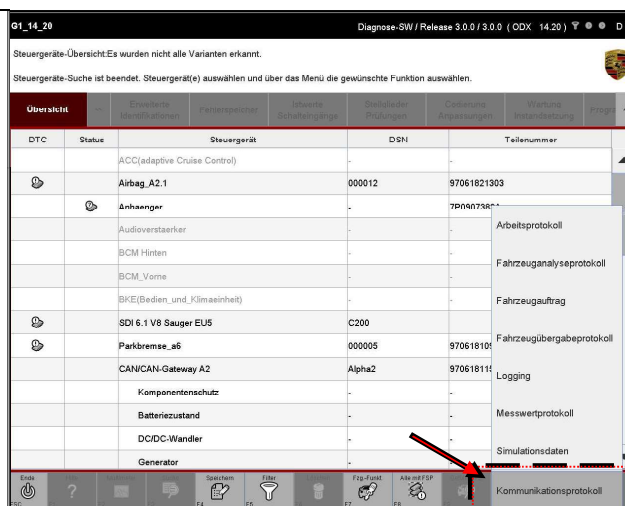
G1_14_20

Diagnose-SW / Release 3.0.0 / 3.0.0 ( ODX 14.20 )

Steuergeräte-Übersicht:Es wurden nicht alle Varianten erkannt.

Steuergeräte-Suche ist beendet. Steuergerät(e) auswählen und über das Menü die gewünschte Funktion auswählen.

Übersicht | Erweiterte Identifikationen | Fehlerspeicher | Istwerte Schalteingänge | Stellglieder Prüfungen | Codierung Anpassungen | Wartung Instandsetzung | Progr

| DTC | Status | Steuergerät | DSN | Teilenummer |
|---|---|---|---|---|
| | | ACC(adaptive Cruise Control) | - | - |
| | | Airbag_A2.1 | 000012 | 97061821303 |
| | | Anhaenger | - | 7P09073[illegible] |
| | | Audioverstaerker | | |
| | | BCM Hinten | | |
| | | BCM_Vorne | | |
| | | BKE(Bedien_und_Klimaeinheit) | | |
| | | SDI 6.1 V8 Sauger EU5 | C200 | |
| | | Parkbremse_a6 | 000005 | 970618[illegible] |
| | | CAN/CAN-Gateway A2 | Alpha2 | 970618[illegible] |
| | | Komponentenschutz | - | |
| | | Batteriezustand | - | |
| | | DC/DC-Wandler | - | |
| | | Generator | - | |

Arbeitsprotokoll
Fahrzeuganalyseprotokoll
Fahrzeugauftrag
Fahrzeugübergabeprotokoll
Logging
Messwertprotokoll
Simulationsdaten
Kommunikationsprotokoll

Ende ESC | F1 | F2 | F3 | Speichern F4 | Filter F5 | F6 | Fzg-Funkt. F7 | Adr mit FSP F8